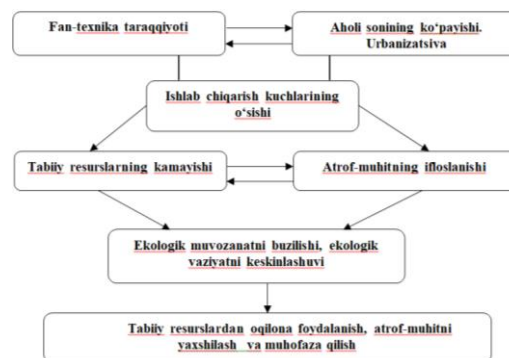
Fan-texnika taraqqiyoti

Aholi sonining ko'payishi. Urbanizatsiva

Ishlab chiqarish kuchlarining o'sishi

Tabiiy resurslarning kamayishi

Atrof-muhitning ifloslanishi

Ekologik muvozanatni buzilishi, ekologik vaziyatni keskinlashuvi

Tabiiy resurslardan oqilona foydalanish, atrof-muhitni yaxshilash va muhofaza qilish